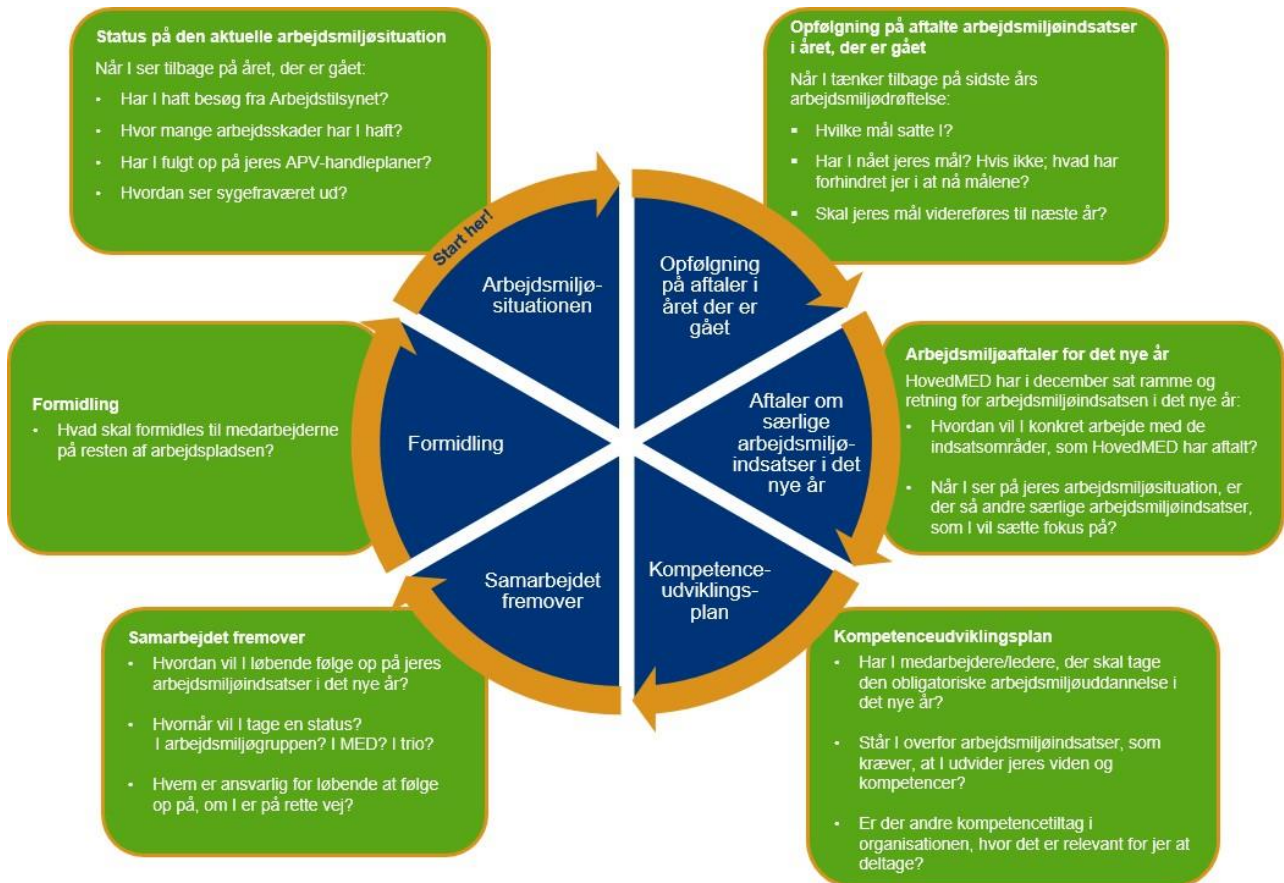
Status på den aktuelle arbejdsmiljøsituation

Når I ser tilbage på året, der er gået:

- Har I haft besøg fra Arbejdstilsynet?
- Hvor mange arbejdsskader har I haft?
- Har I fulgt op på jeres APV-handleplaner?
- Hvordan ser sygefraværet ud?

Opfølgning på aftalte arbejdsmiljøindsatser i året, der er gået

Når I tænker tilbage på sidste års arbejdsmiljødrøftelse:

- Hvilke mål satte I?
- Har I nået jeres mål? Hvis ikke; hvad har forhindret jer i at nå målene?
- Skal jeres mål videreføres til næste år?

Start her!

Arbejdsmiljø-situationen

Opfølgning på aftaler i året der er gået

Aftaler om særlige arbejdsmiljø-indsatser i det nye år

Kompetence-udviklings-plan

Samarbejdet fremover

Formidling

Arbejdsmiljøaftaler for det nye år

HovedMED har i december sat ramme og retning for arbejdsmiljøindsatsen i det nye år:

- Hvordan vil I konkret arbejde med de indsatsområder, som HovedMED har aftalt?
- Når I ser på jeres arbejdsmiljøsituation, er der så andre særlige arbejdsmiljøindsatser, som I vil sætte fokus på?

Formidling

- Hvad skal formidles til medarbejderne på resten af arbejdspladsen?

Samarbejdet fremover

- Hvordan vil I løbende følge op på jeres arbejdsmiljøindsatser i det nye år?
- Hvornår vil I tage en status? I arbejdsmiljøgruppen? I MED? I trio?
- Hvem er ansvarlig for løbende at følge op på, om I er på rette vej?

Kompetenceudviklingsplan

- Har I medarbejdere/ledere, der skal tage den obligatoriske arbejdsmiljøuddannelse i det nye år?
- Står I overfor arbejdsmiljøindsatser, som kræver, at I udvider jeres viden og kompetencer?
- Er der andre kompetencetiltag i organisationen, hvor det er relevant for jer at deltage?